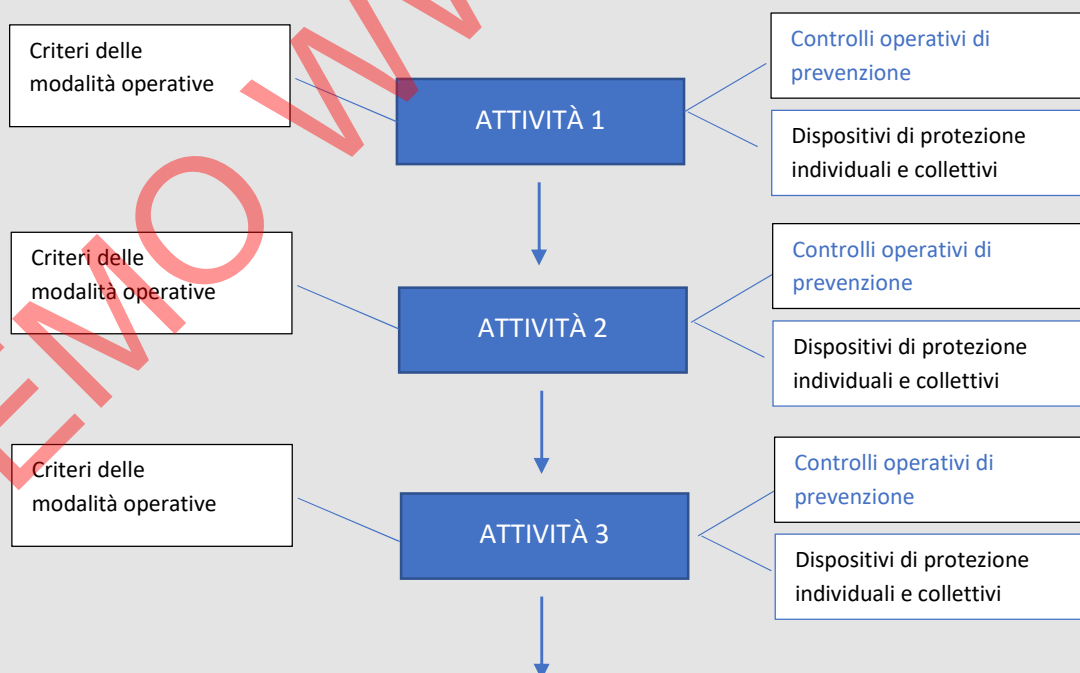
Criteri delle modalità operative

ATTIVITÀ 1

Controlli operativi di prevenzione

Dispositivi di protezione individuali e collettivi

Criteri delle modalità operative

ATTIVITÀ 2

Controlli operativi di prevenzione

Dispositivi di protezione individuali e collettivi

Criteri delle modalità operative

ATTIVITÀ 3

Controlli operativi di prevenzione

Dispositivi di protezione individuali e collettivi

DEMO W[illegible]